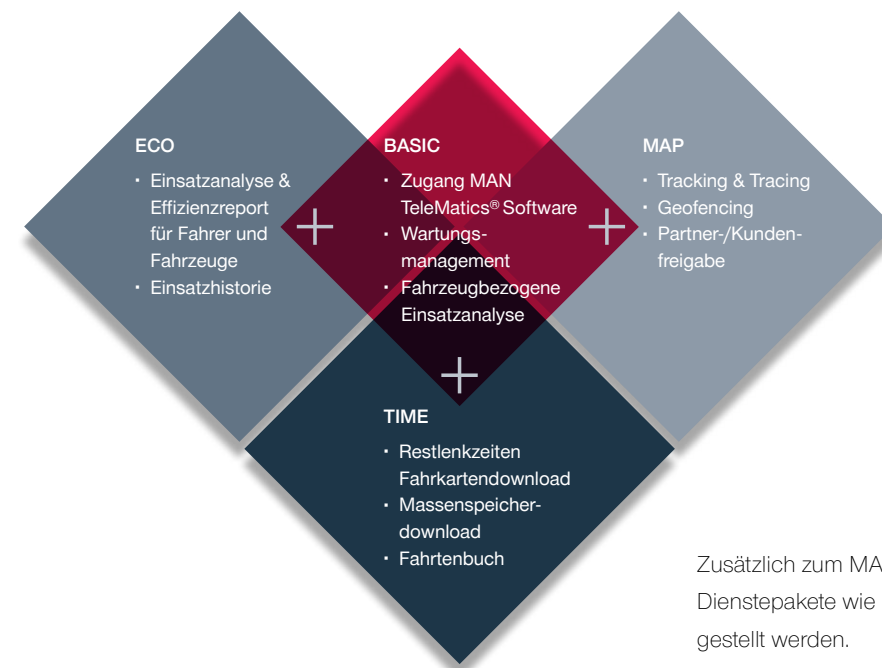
ECO
· Einsatzanalyse & Effizienzreport für Fahrer und Fahrzeuge
· Einsatzhistorie

BASIC
· Zugang MAN TeleMatics® Software
· Wartungsmanagement
· Fahrzeugbezogene Einsatzanalyse

MAP
· Tracking & Tracing
· Geofencing
· Partner-/Kundenfreigabe

+

+

+

TIME
· Restlenkzeiten Fahrkartendownload
· Massenspeicherdownload
· Fahrtenbuch

Zusätzlich zum MA
Dienstepakete wie
gestellt werden.